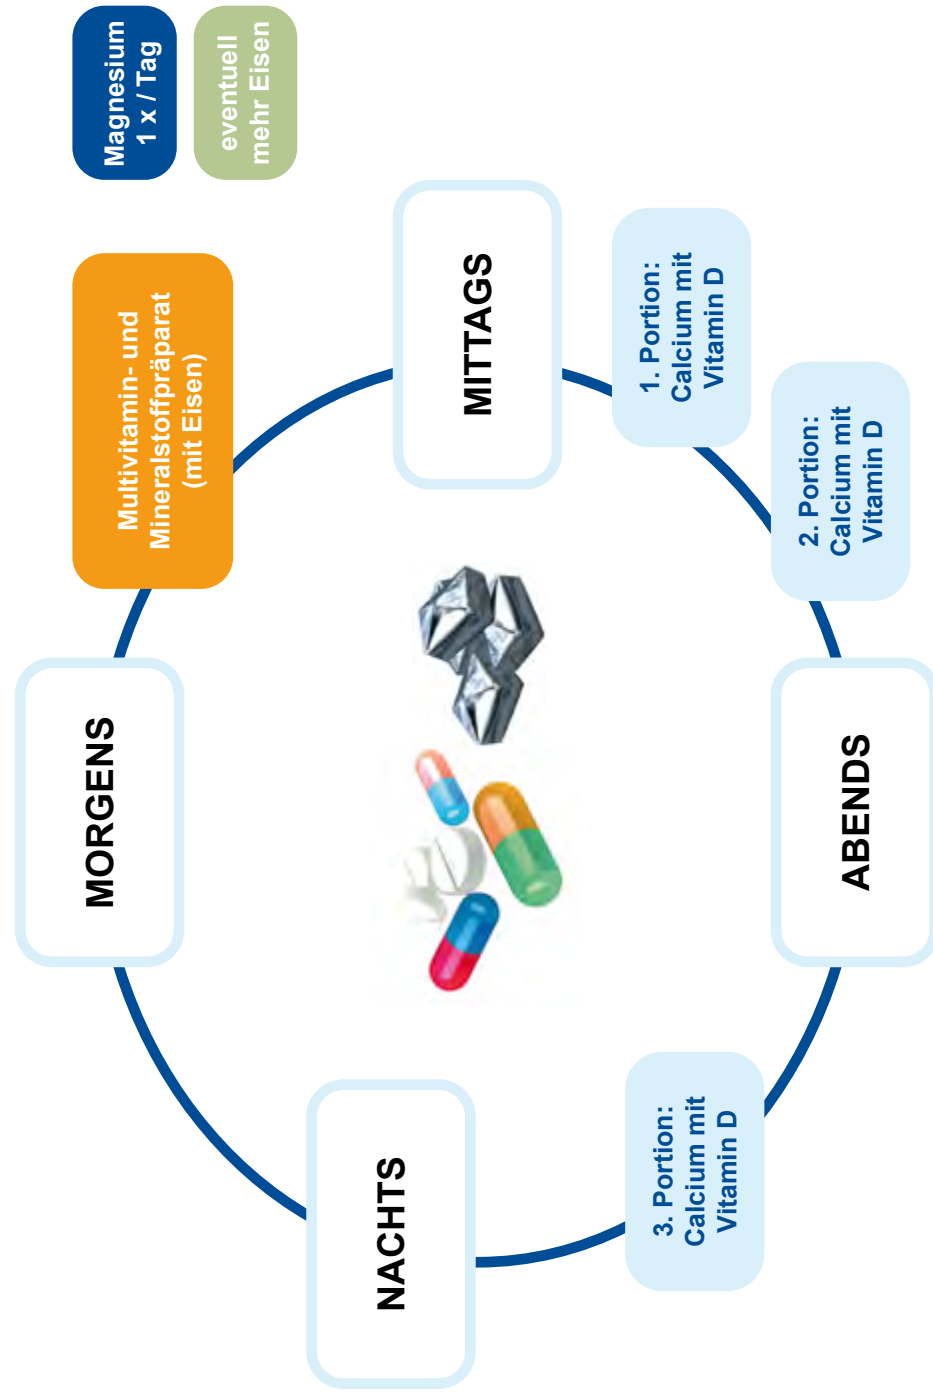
Magnesium
1 x / Tag

eventuell
mehr Eisen

Multivitamin- und Mineralstoffpräparat (mit Eisen)

MORGENS

MITTAGS

1. Portion: Calcium mit Vitamin D

2. Portion: Calcium mit Vitamin D

ABENDS

3. Portion: Calcium mit Vitamin D

NACHTS